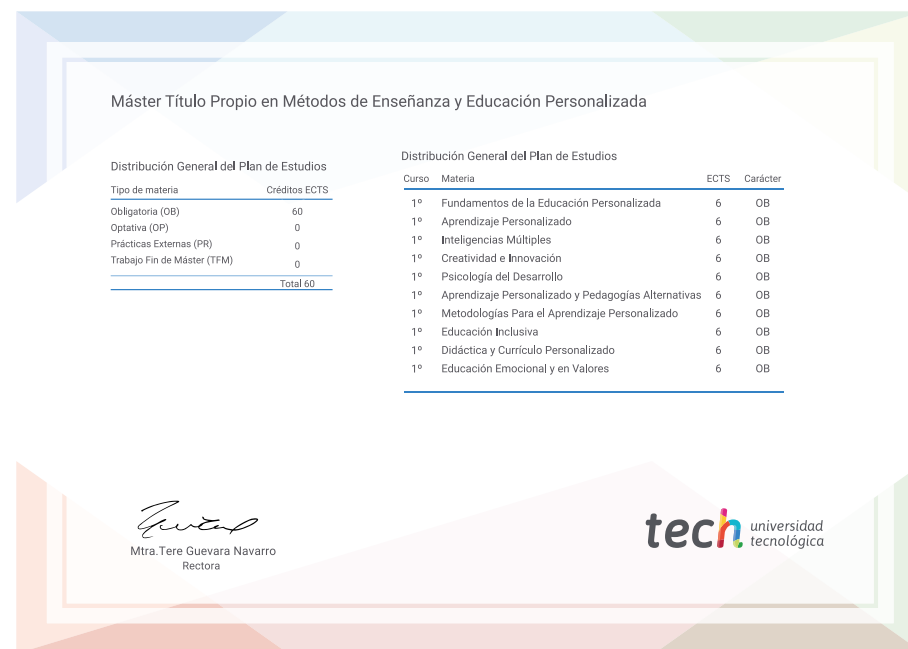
Máster Título Propio en Métodos de Enseñanza y Educación Personalizada

Distribución General del Plan de Estudios

| Tipo de materia | Créditos ECTS |
|---|---|
| Obligatoria (OB) | 60 |
| Optativa (OP) | 0 |
| Prácticas Externas (PR) | 0 |
| Trabajo Fin de Máster (TFM) | 0 |
| | Total 60 |

Distribución General del Plan de Estudios

| Curso | Materia | ECTS | Carácter |
|---|---|---|---|
| 1º | Fundamentos de la Educación Personalizada | 6 | OB |
| 1º | Aprendizaje Personalizado | 6 | OB |
| 1º | Inteligencias Múltiples | 6 | OB |
| 1º | Creatividad e Innovación | 6 | OB |
| 1º | Psicología del Desarrollo | 6 | OB |
| 1º | Aprendizaje Personalizado y Pedagogías Alternativas | 6 | OB |
| 1º | Metodologías Para el Aprendizaje Personalizado | 6 | OB |
| 1º | Educación Inclusiva | 6 | OB |
| 1º | Didáctica y Currículo Personalizado | 6 | OB |
| 1º | Educación Emocional y en Valores | 6 | OB |

Mtra.Tere Guevara Navarro
Rectora

tech universidad tecnológica